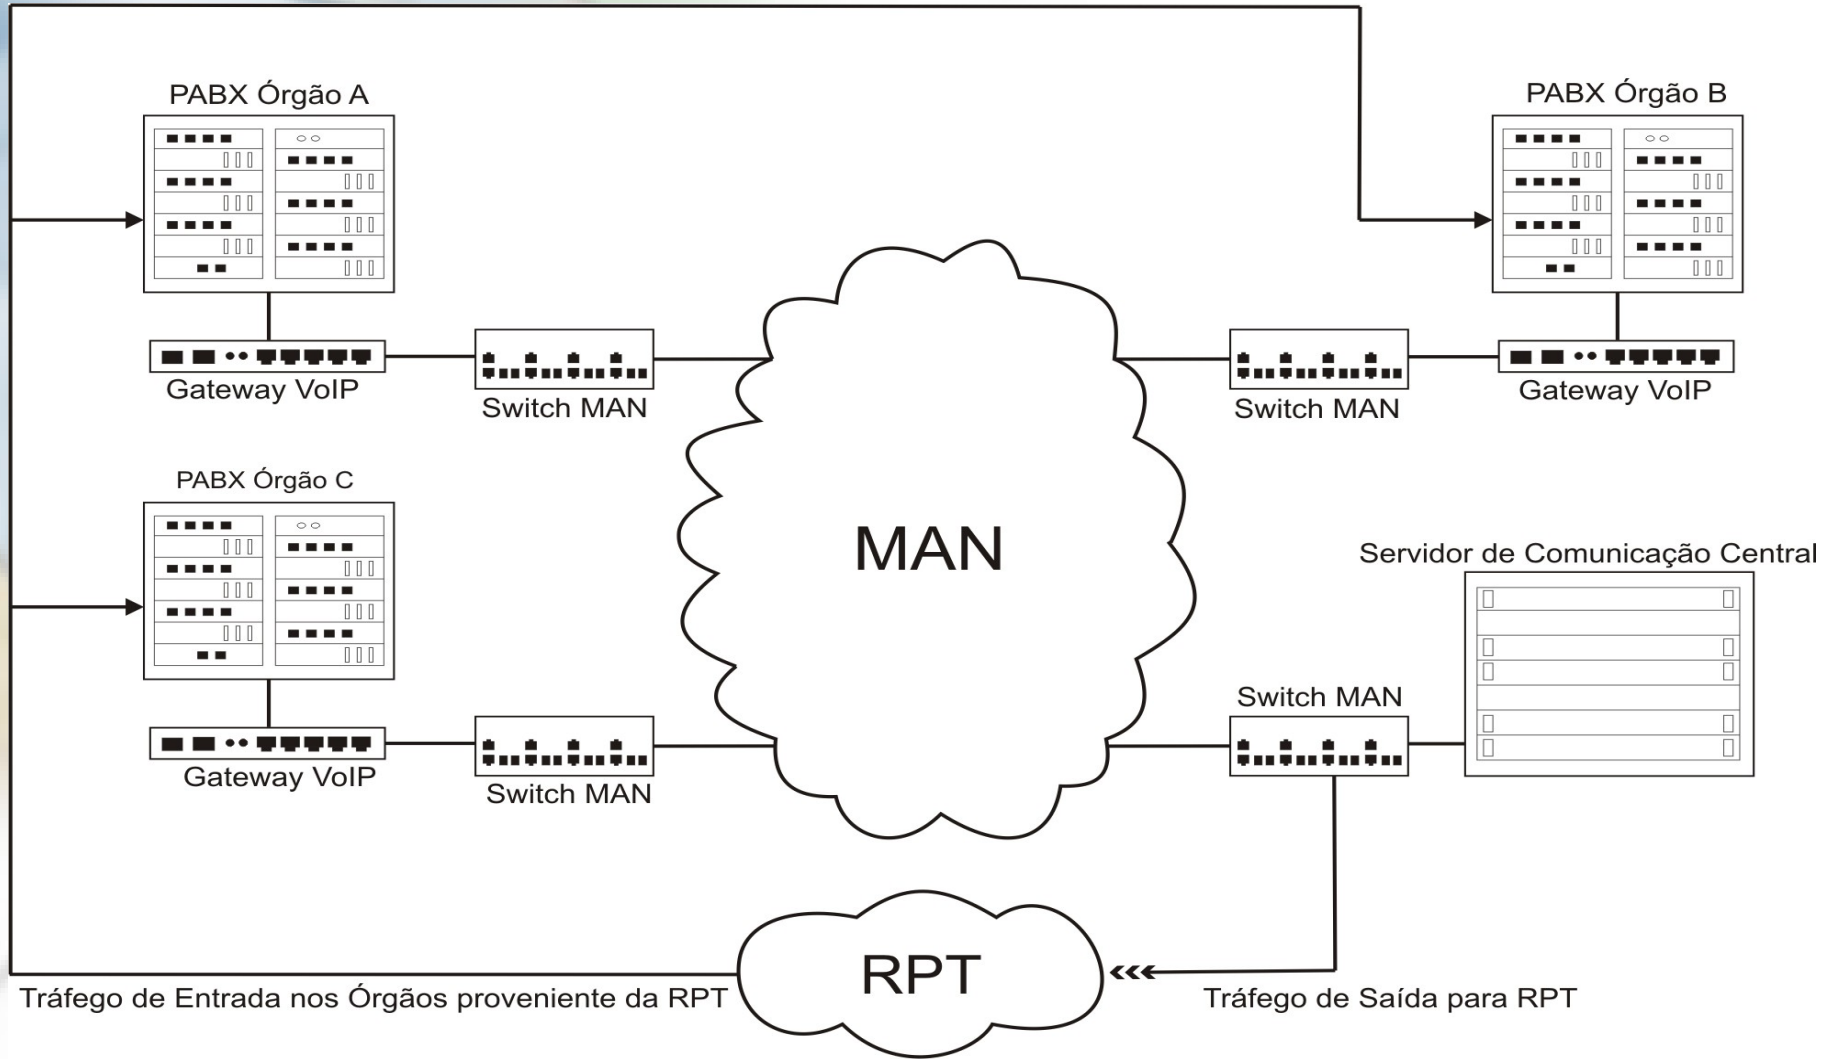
PABX Órgão A

PABX Órgão B

Gateway VoIP

Switch MAN

Switch MAN

Gateway VoIP

PABX Órgão C

MAN

Servidor de Comunicação Central

Switch MAN

Gateway VoIP

Switch MAN

RPT

Tráfego de Entrada nos Órgãos proveniente da RPT

Tráfego de Saída para RPT